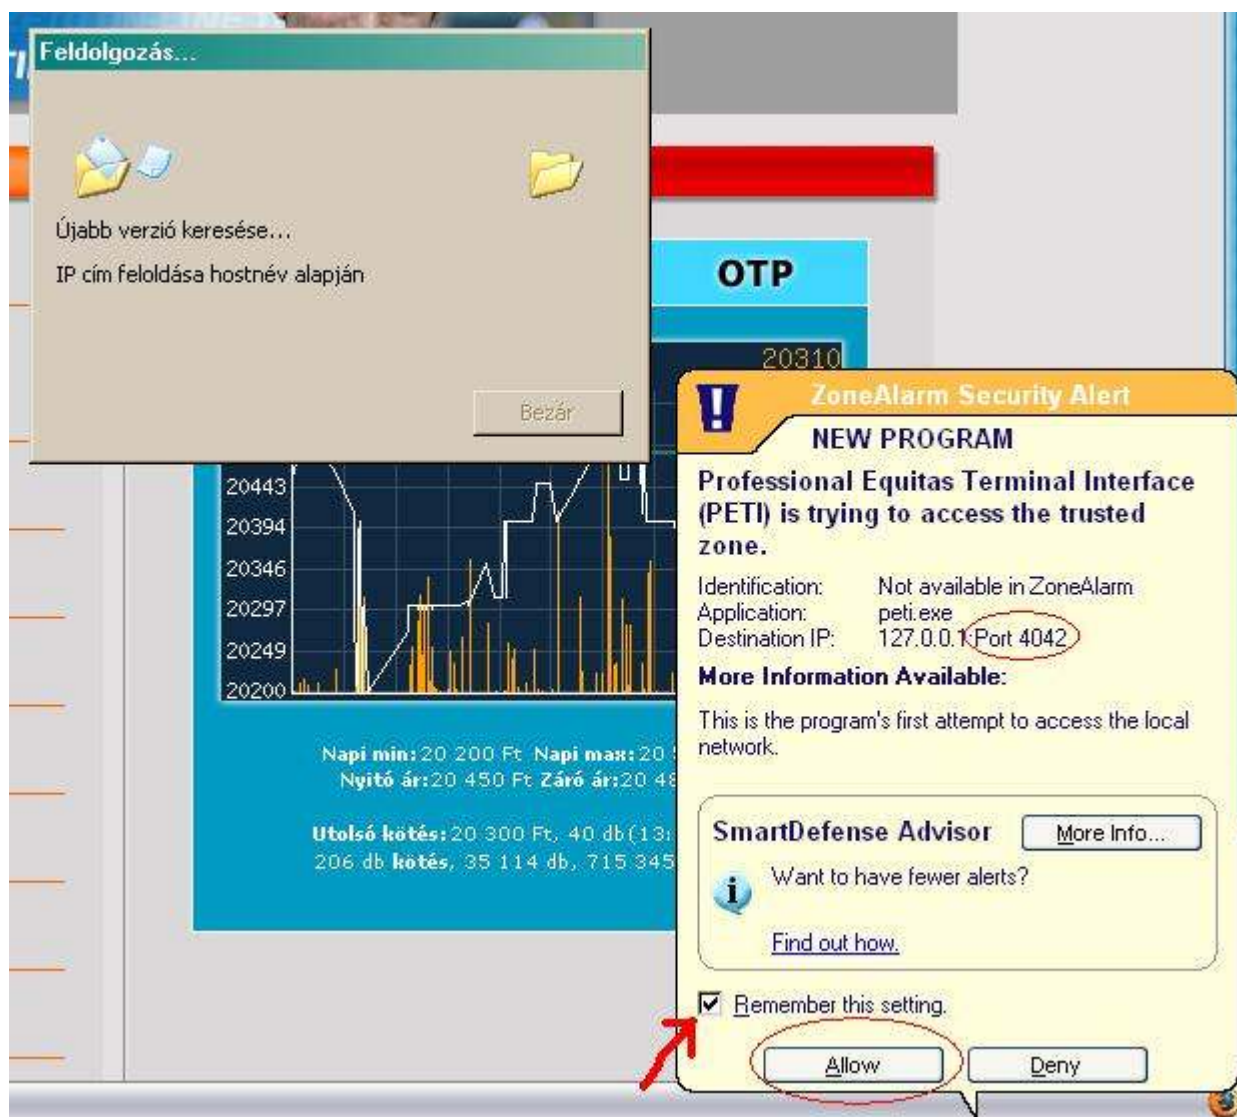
Feldolgozás...

Újabb verzió keresése...

IP cím feloldása hostnév alapján

Bezár

OTP

20310

20443
20394
20346
20297
20249
20200

Napi min: 20 200 Ft Napi max: 20 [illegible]
Nyitó ár: 20 450 Ft Záró ár: 20 4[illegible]

Utolsó kötés: 20 300 Ft, 40 db (13:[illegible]
206 db kötés, 35 114 db, 715 345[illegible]

ZoneAlarm Security Alert

NEW PROGRAM

Professional Equitas Terminal Interface (PETI) is trying to access the trusted zone.

Identification: Not available in ZoneAlarm
Application: peti.exe
Destination IP: 127.0.0.1:Port 4042

More Information Available:

This is the program's first attempt to access the local network.

SmartDefense Advisor

More Info...

Want to have fewer alerts?

Find out how.

Remember this setting.

Allow

Deny